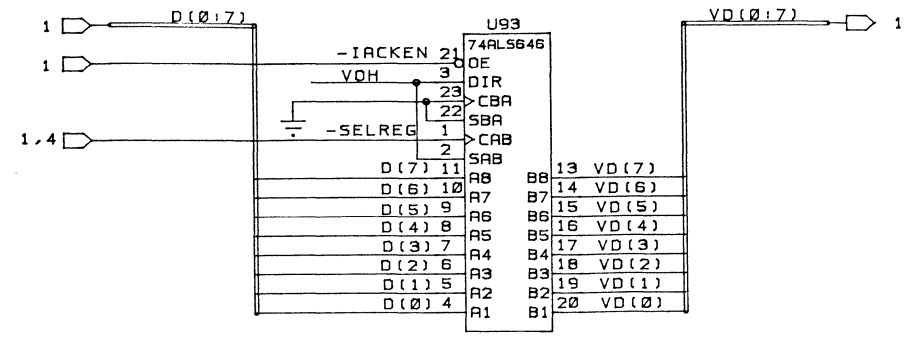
1 D(Ø:7)
1
1,4
U93
74ALS646
-IACKEN 21 OE
VOH 3 DIR
23 CBA
22 SBA
-SELREG 1 CAB
2 SAB
D(7) 11 A8
D(6) 10 A7
D(5) 9 A6
D(4) 8 A5
D(3) 7 A4
D(2) 6 A3
D(1) 5 A2
D(Ø) 4 A1
B8 13 VD(7)
B7 14 VD(6)
B6 15 VD(5)
B5 16 VD(4)
B4 17 VD(3)
B3 18 VD(2)
B2 19 VD(1)
B1 20 VD(Ø)
VD(Ø:7) 1